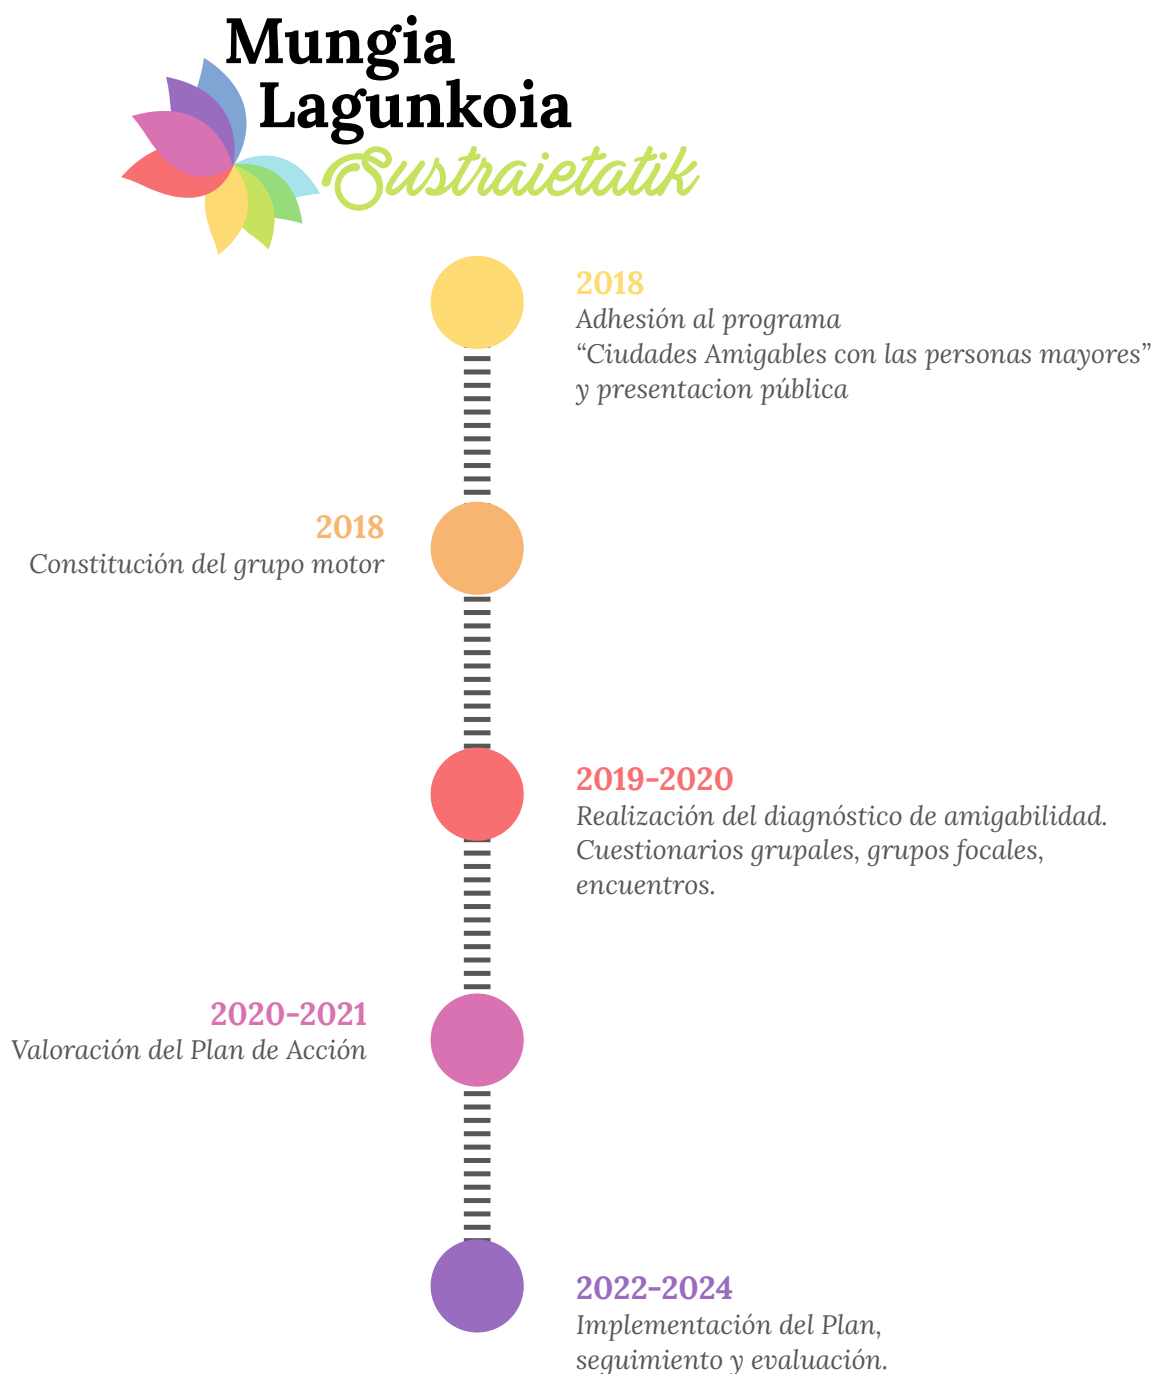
Mungia
Lagunkoia
Sustraietatik

2018
Adhesión al programa
“Ciudades Amigables con las personas mayores”
y presentacion pública

2018
Constitución del grupo motor

2019-2020
Realización del diagnóstico de amigabilidad.
Cuestionarios grupales, grupos focales,
encuentros.

2020-2021
Valoración del Plan de Acción

2022-2024
Implementación del Plan,
seguimiento y evaluación.